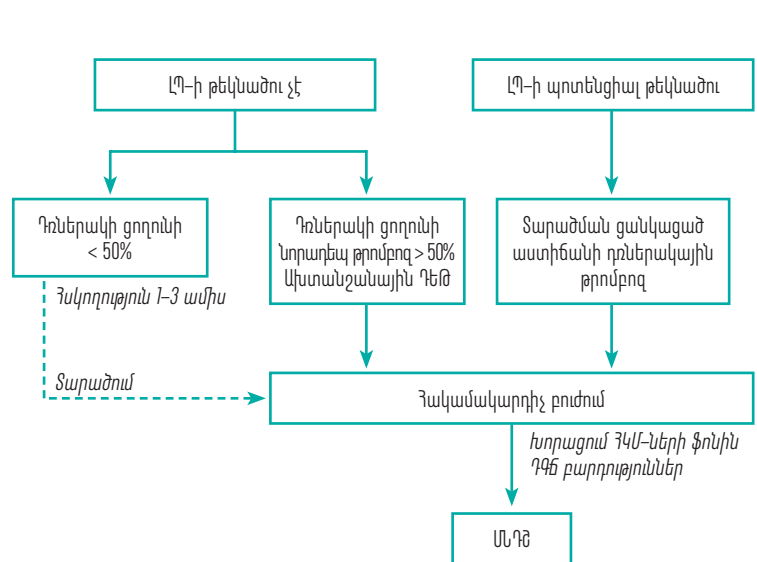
ԼՊ–ի թեկնածու չէ

ԼՊ–ի պոտենցիալ թեկնածու

Դռներակի ցողունի < 50%

Դռներակի ցողունի նորադեպ թրոմբոզ > 50% Ախտանշանային ԴԵԹ

Տարածման ցանկացած աստիճանի դռներակային թրոմբոզ

Հսկողություն 1–3 ամիս

Տարածում

Հակամակարդիչ բուժում

Խորացում ՀԿՄ–ների ֆոնին ԴԳճ բարդություններ

ԼՊՏ